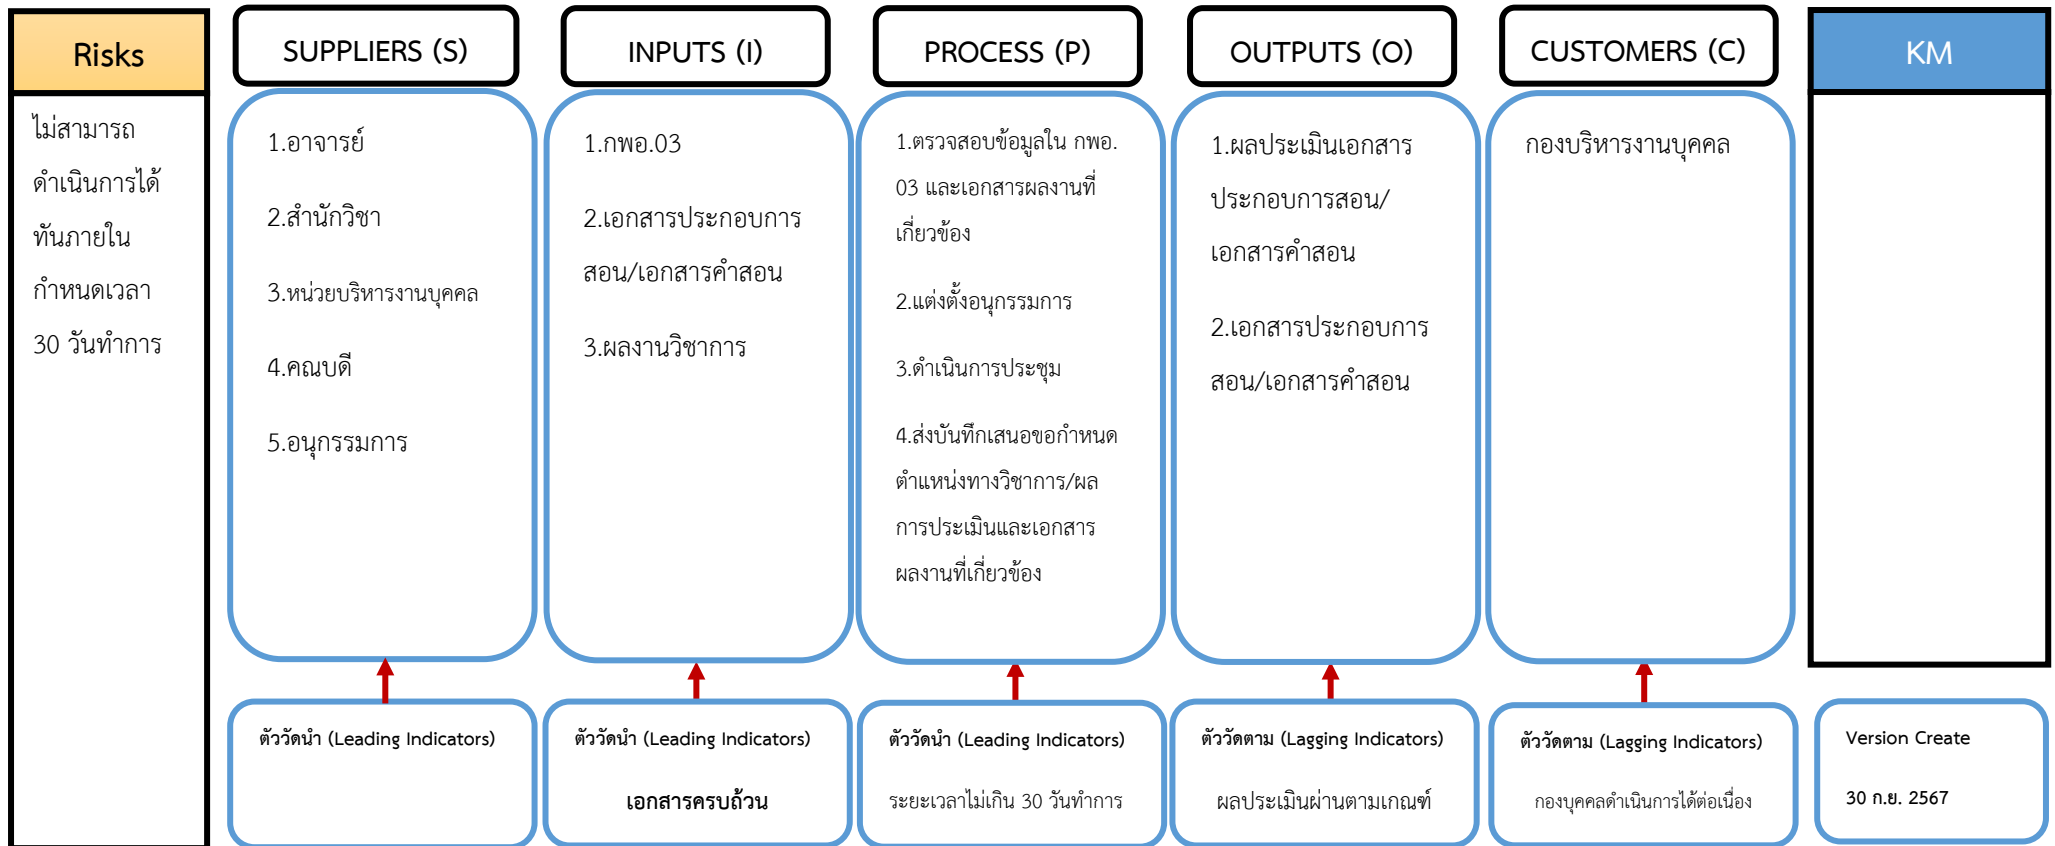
Risks

ไม่สามารถดำเนินการได้ทันภายในกำหนดเวลา 30 วันทำการ

SUPPLIERS (S)

1.อาจารย์

2.สำนักวิชา

3.หน่วยบริหารงานบุคคล

4.คณบดี

5.อนุกรรมการ

ตัววัดนำ (Leading Indicators)

INPUTS (I)

1.กพอ.03

2.เอกสารประกอบการสอน/เอกสารคำสอน

3.ผลงานวิชาการ

ตัววัดนำ (Leading Indicators)

เอกสารครบถ้วน

PROCESS (P)

1.ตรวจสอบข้อมูลใน กพอ. 03 และเอกสารผลงานที่เกี่ยวข้อง

2.แต่งตั้งอนุกรรมการ

3.ดำเนินการประชุม

4.ส่งบันทึกเสนอขอกำหนดตำแหน่งทางวิชาการ/ผลการประเมินและเอกสารผลงานที่เกี่ยวข้อง

ตัววัดนำ (Leading Indicators)

ระยะเวลาไม่เกิน 30 วันทำการ

OUTPUTS (O)

1.ผลประเมินเอกสารประกอบการสอน/เอกสารคำสอน

2.เอกสารประกอบการสอน/เอกสารคำสอน

ตัววัดตาม (Lagging Indicators)

ผลประเมินผ่านตามเกณฑ์

CUSTOMERS (C)

กองบริหารงานบุคคล

ตัววัดตาม (Lagging Indicators)

กองบุคคลดำเนินการได้ต่อเนื่อง

KM

Version Create

30 ก.ย. 2567